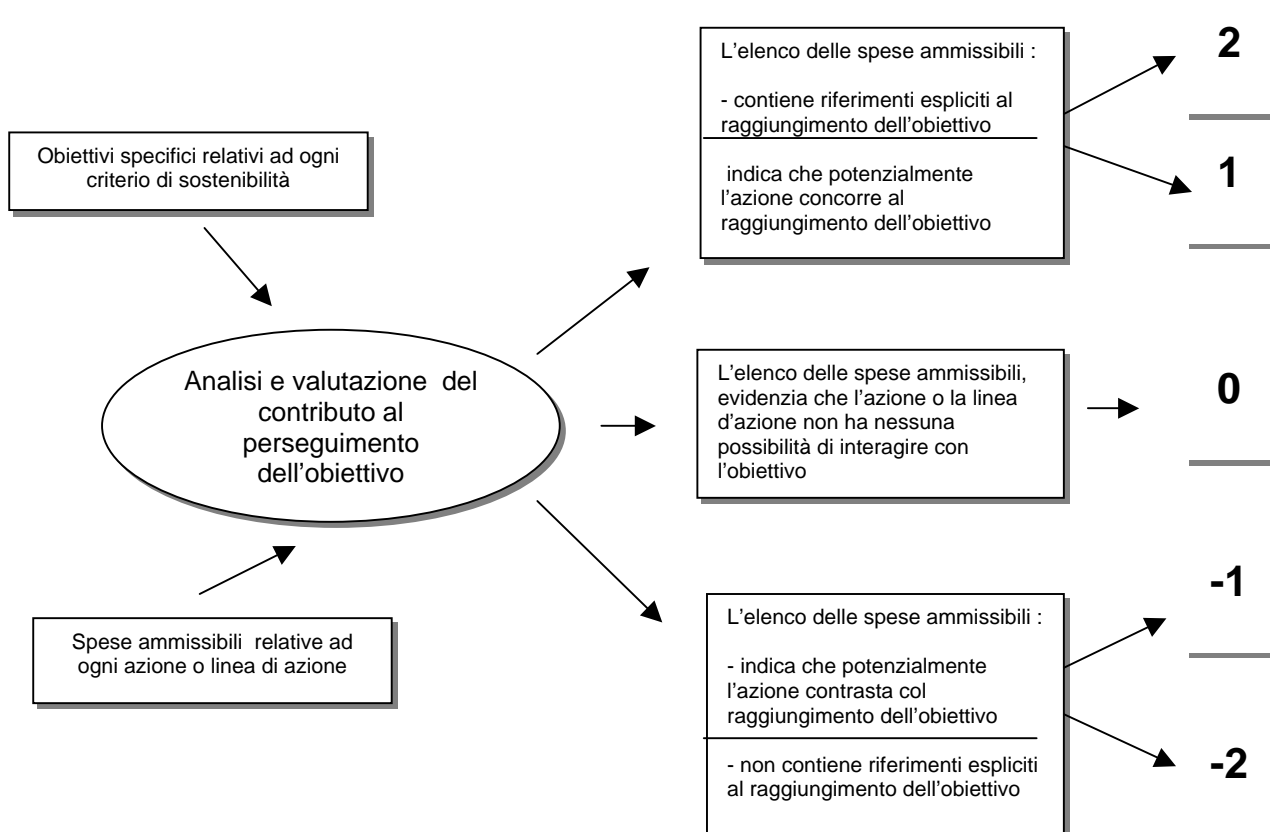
Obiettivi specifici relativi ad ogni criterio di sostenibilità

Analisi e valutazione del contributo al perseguimento dell'obiettivo

Spese ammissibili relative ad ogni azione o linea di azione

L'elenco delle spese ammissibili :

- contiene riferimenti espliciti al raggiungimento dell'obiettivo

indica che potenzialmente l'azione concorre al raggiungimento dell'obiettivo

2

1

L'elenco delle spese ammissibili, evidenzia che l'azione o la linea d'azione non ha nessuna possibilità di interagire con l'obiettivo

0

L'elenco delle spese ammissibili :

- indica che potenzialmente l'azione contrasta col raggiungimento dell'obiettivo

- non contiene riferimenti espliciti al raggiungimento dell'obiettivo

-1

-2